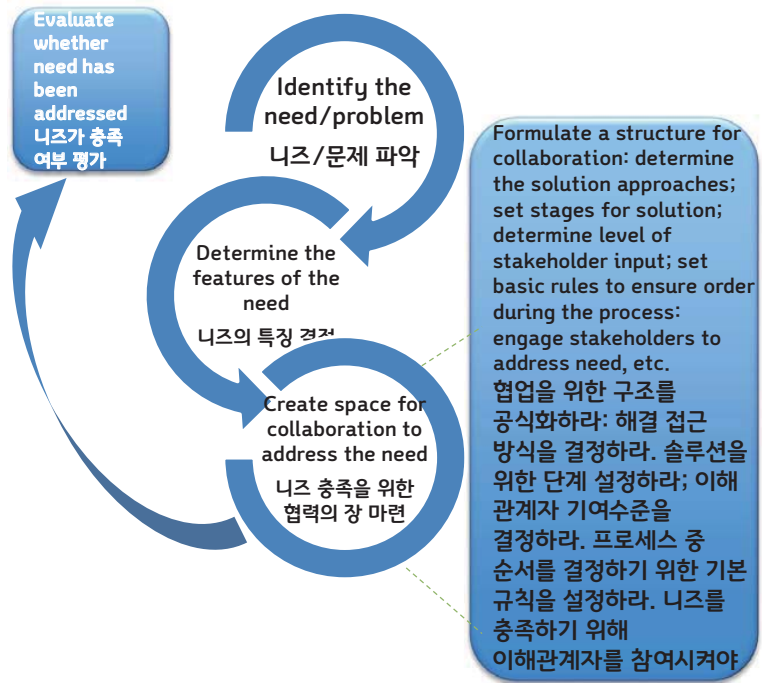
Evaluate whether need has been addressed
니즈가 충족 여부 평가

Identify the need/problem
니즈/문제 파악

Determine the features of the need
니즈의 특징 결정

Create space for collaboration to address the need
니즈 충족을 위한 협력의 장 마련

Formulate a structure for collaboration: determine the solution approaches; set stages for solution; determine level of stakeholder input; set basic rules to ensure order during the process: engage stakeholders to address need, etc.
협업을 위한 구조를 공식화하라: 해결 접근 방식을 결정하라. 솔루션을 위한 단계 설정하라; 이해관계자 기여수준을 결정하라. 프로세스 중 순서를 결정하기 위한 기본 규칙을 설정하라. 니즈를 충족하기 위해 이해관계자를 참여시켜야